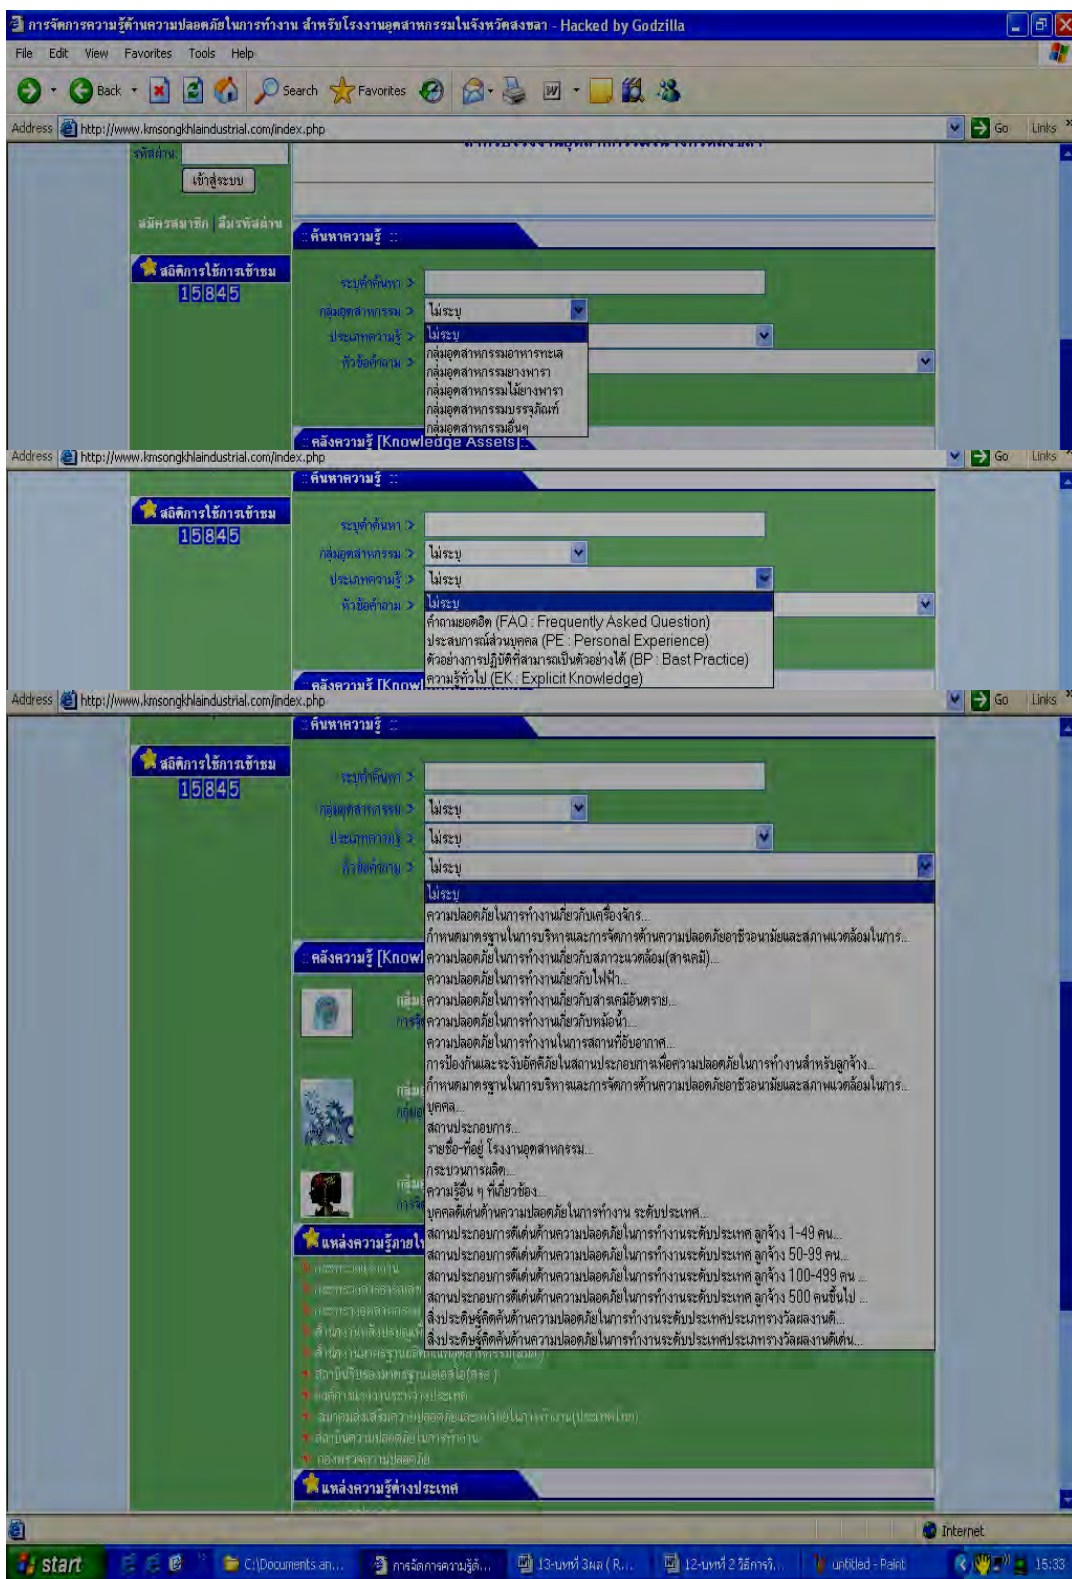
การจัดการความรู้ด้านความปลอดภัยในการทำงาน สำหรับโรงงานอุตสาหกรรมในจังหวัดสงขลา - Hacked by Godzilla

File Edit View Favorites Tools Help

Back Search Favorites

Address http://www.kmsongkhlaindustrial.com/index.php Go Links

รหัสผ่าน
เข้าสู่ระบบ
สมัครสมาชิก | ลืมรหัสผ่าน

สถิติการใช้การเข้าชม
15845

:: ค้นหาความรู้ ::
ระบุคำค้นหา >
กลุ่มอุตสาหกรรม > ไม่ระบุ
ประเภทความรู้ >
หัวข้อคำถาม >
ไม่ระบุ
กลุ่มอุตสาหกรรมอาหารทะเล
กลุ่มอุตสาหกรรมยางพารา
กลุ่มอุตสาหกรรมไม้ยางพารา
กลุ่มอุตสาหกรรมบรรจุภัณฑ์
กลุ่มอุตสาหกรรมอื่นๆ
:: คลังความรู้ [Knowledge Assets] ::

Address http://www.kmsongkhlaindustrial.com/index.php Go Links

:: ค้นหาความรู้ ::
สถิติการใช้การเข้าชม
15845
ระบุคำค้นหา >
กลุ่มอุตสาหกรรม > ไม่ระบุ
ประเภทความรู้ > ไม่ระบุ
หัวข้อคำถาม >
ไม่ระบุ
คำถามยอดฮิต (FAQ : Frequently Asked Question)
ประสบการณ์ส่วนบุคคล (PE : Personal Experience)
ตัวอย่างการปฏิบัติที่สามารถเป็นตัวอย่างได้ (BP : Bast Practice)
ความรู้ทั่วไป (EK : Explicit Knowledge)
:: คลังความรู้ [Knowl

Address http://www.kmsongkhlaindustrial.com/index.php Go Links

:: ค้นหาความรู้ ::
สถิติการใช้การเข้าชม
15845
ระบุคำค้นหา >
กลุ่มอุตสาหกรรม > ไม่ระบุ
ประเภทความรู้ > ไม่ระบุ
หัวข้อคำถาม > ไม่ระบุ
ไม่ระบุ
ความปลอดภัยในการทำงานเกี่ยวกับเครื่องจักร...
กำหนดมาตรฐานในการบริหารและการจัดการด้านความปลอดภัยอาชีวอนามัยและสภาพแวดล้อมในการ...
ความปลอดภัยในการทำงานเกี่ยวกับสภาวะแวดล้อม(สารเคมี)...
ความปลอดภัยในการทำงานเกี่ยวกับไฟฟ้า...
ความปลอดภัยในการทำงานเกี่ยวกับสารเคมีอันตราย...
ความปลอดภัยในการทำงานเกี่ยวกับหม้อน้ำ...
ความปลอดภัยในการทำงานในการสถานที่อับอากาศ...
การป้องกันและระงับอัคคีภัยในสถานประกอบการเพื่อความปลอดภัยในการทำงานสำหรับลูกจ้าง...
กำหนดมาตรฐานในการบริหารและการจัดการด้านความปลอดภัยอาชีวอนามัยและสภาพแวดล้อมในการ...
บุคคล...
สถานประกอบการ...
รายชื่อ-ที่อยู่ โรงงานอุตสาหกรรม...
กระบวนการผลิต...
ความรู้อื่น ๆ ที่เกี่ยวข้อง...
บุคคลดีเด่นด้านความปลอดภัยในการทำงาน ระดับประเทศ...
สถานประกอบการดีเด่นด้านความปลอดภัยในการทำงานระดับประเทศ ลูกจ้าง 1-49 คน...
สถานประกอบการดีเด่นด้านความปลอดภัยในการทำงานระดับประเทศ ลูกจ้าง 50-99 คน...
สถานประกอบการดีเด่นด้านความปลอดภัยในการทำงานระดับประเทศ ลูกจ้าง 100-499 คน...
สถานประกอบการดีเด่นด้านความปลอดภัยในการทำงานระดับประเทศ ลูกจ้าง 500 คนขึ้นไป...
สิ่งประดิษฐ์คิดค้นด้านความปลอดภัยในการทำงานระดับประเทศประเภทรางวัลผลงานดี...
สิ่งประดิษฐ์คิดค้นด้านความปลอดภัยในการทำงานระดับประเทศประเภทรางวัลผลงานดีเด่น...
:: คลังความรู้ [Knowl
แหล่งความรู้ภายใ
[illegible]
แหล่งความรู้ต่างประเทศ

Internet
start C:\Documents an... การจัดการความรู้... 13-บทที่ 3ผล (R... 12-บทที่ 2 วิธีการวิ... untitled - Paint 15:33